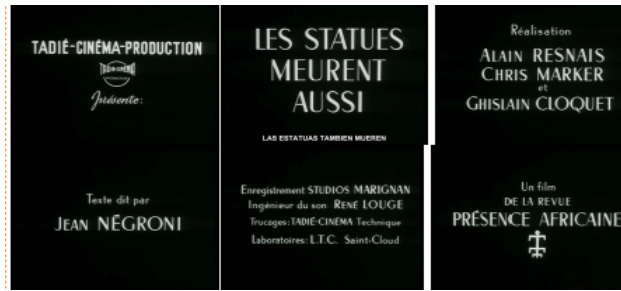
TADIÉ-CINÉMA-PRODUCTION

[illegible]

présente:

LES STATUES MEURENT AUSSI

LAS ESTATUAS TAMBIEN MUEREN

Réalisation

ALAIN RESNAIS
CHRIS MARKER
et
GHISLAIN CLOQUET

Texte dit par
JEAN NÉGRONI

Enregistrement STUDIOS MARIGNAN
Ingénieur du son RENÉ LOUGE
Truquages: TADIÉ-CINÉMA Technique
Laboratoires: L.T.C. Saint-Cloud

Un film
DE LA REVUE
PRÉSENCE AFRICAINE